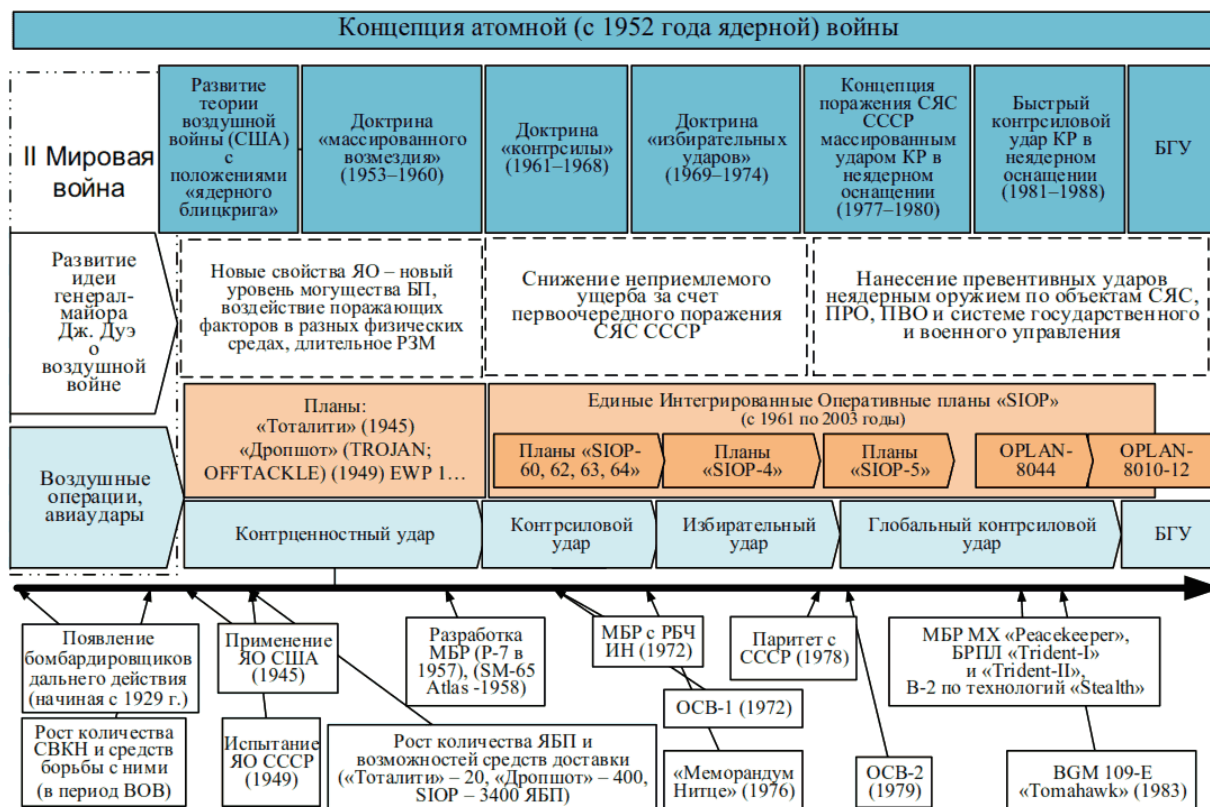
Концепция атомной (с 1952 года ядерной) войны

II Мировая война

Развитие теории воздушной войны (США) с положениями «ядерного блицкрига»

Доктрина «массированного возмездия» (1953–1960)

Доктрина «контрсилы» (1961–1968)

Доктрина «избирательных ударов» (1969–1974)

Концепция поражения СЯС СССР массированным ударом КР в неядерном оснащении (1977–1980)

Быстрый контрсиловой удар КР в неядерном оснащении (1981–1988)

БГУ

Развитие идеи генерал-майора Дж. Дуэ о воздушной войне

Новые свойства ЯО – новый уровень могущества БП, воздействие поражающих факторов в разных физических средах, длительное РЗМ

Снижение неприемлемого ущерба за счет первоочередного поражения СЯС СССР

Нанесение превентивных ударов неядерным оружием по объектам СЯС, ПРО, ПВО и системе государственного и военного управления

Воздушные операции, авиаудары

Планы: «Тоталити» (1945) «Дропшот» (TROJAN; OFFTACKLE) (1949) EWP 1…

Единые Интегрированные Оперативные планы «SIOP» (с 1961 по 2003 годы)

Планы «SIOP-60, 62, 63, 64»

Планы «SIOP-4»

Планы «SIOP-5»

OPLAN-8044

OPLAN-8010-12

Контрценностный удар

Контрсиловой удар

Избирательный удар

Глобальный контрсиловой удар

БГУ

Появление бомбардировщиков дальнего действия (начиная с 1929 г.)

Рост количества СВКН и средств борьбы с ними (в период ВОВ)

Применение ЯО США (1945)

Испытание ЯО СССР (1949)

Разработка МБР (Р-7 в 1957), (SM-65 Atlas -1958)

Рост количества ЯБП и возможностей средств доставки («Тоталити» – 20, «Дропшот» – 400, SIOP – 3400 ЯБП)

МБР с РБЧ ИН (1972)

ОСВ-1 (1972)

«Меморандум Нитце» (1976)

Паритет с СССР (1978)

ОСВ-2 (1979)

МБР МХ «Peacekeeper», БРПЛ «Trident-I» и «Trident-II», В-2 по технологий «Stealth»

BGM 109-E «Tomahawk» (1983)